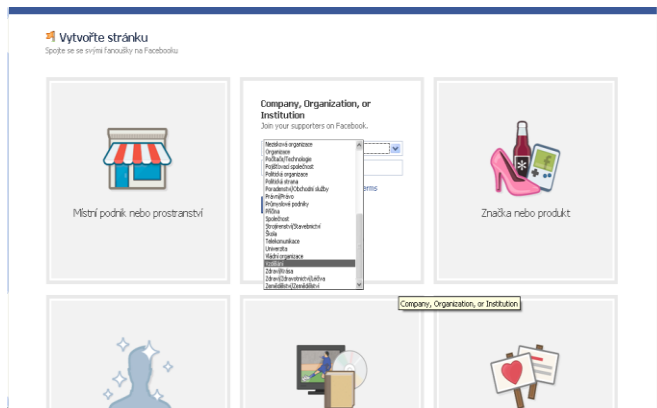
Vytvořte stránku
Spojte se se svými fanoušky na Facebooku

Místní podnik nebo prostranství

Company, Organization, or Institution
Join your supporters on Facebook.

Nezisková organizace
Organizace
Počítač/Technologie
Pojišťovací společnost
Politická organizace
Politická strana
Poradenství/Obchodní služby
Právo/Právo
Průmyslové podniky
Příčina
Společnost
Stroírenství/Stavebnictví
Škola
Telekomunikace
Univerzita
Vládní organizace
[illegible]
Zdraví/Krása
Zdraví/Zdravotnictví/Lékařství
Zemědělství/Zemědělství

erms

Company, Organization, or Institution

Značka nebo produkt